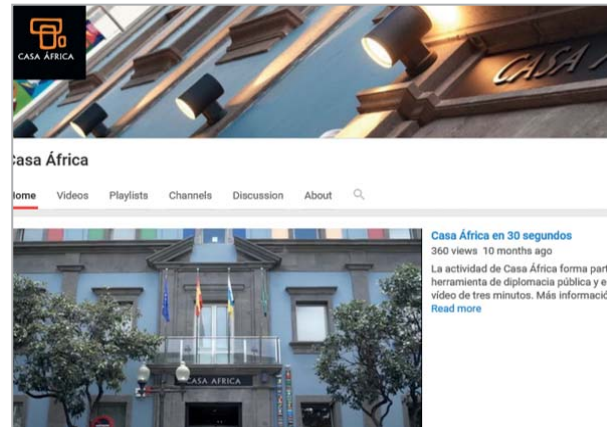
CASA ÁFRICA

CASA ÁFRICA

asa África

ome Videos Playlists Channels Discussion About

CASA ÁFRICA

Casa África en 30 segundos
360 views 10 months ago
La actividad de Casa África forma part herramienta de diplomacia pública y e vídeo de tres minutos. Más informació
Read more